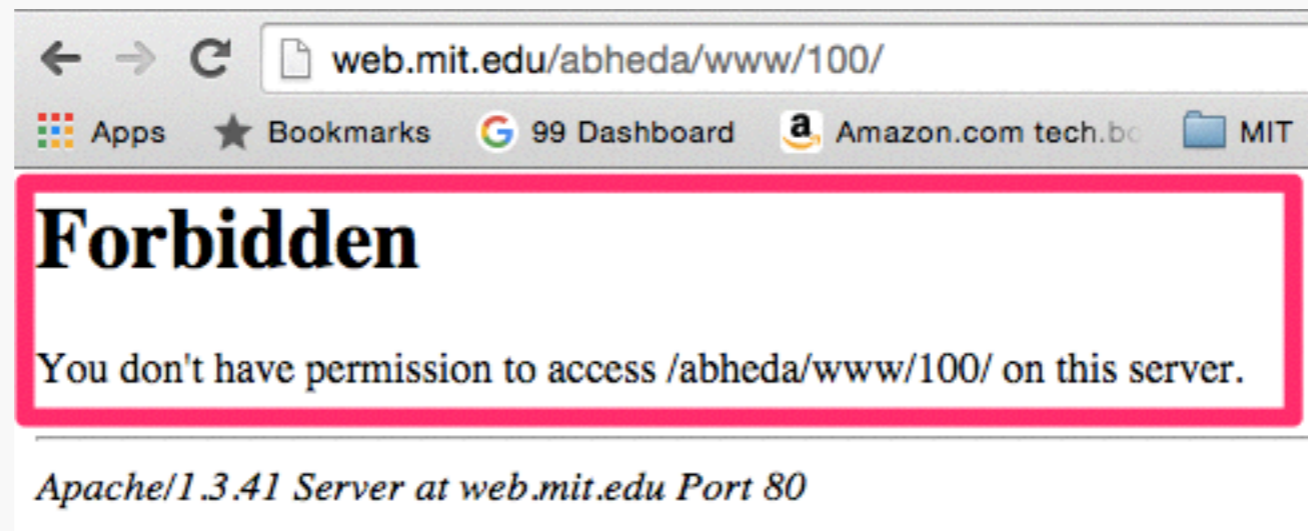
web.mit.edu/abheda/www/100/

Apps Bookmarks 99 Dashboard Amazon.com tech.bo MIT

# Forbidden

You don't have permission to access /abheda/www/100/ on this server.

*Apache/1.3.41 Server at web.mit.edu Port 80*